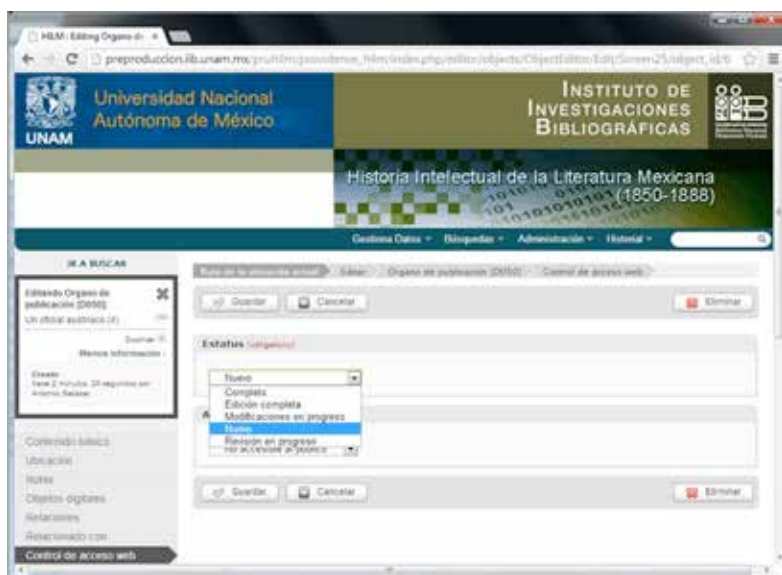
HILM : Editing Organo d: ×

preproduccion.iib.unam.mx/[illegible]

UNAM

Universidad Nacional Autónoma de México

Instituto de Investigaciones Bibliográficas

Historia Intelectual de la Literatura Mexicana (1850-1888)

Gestiona Datos ▾ Búsquedas ▾ Administración ▾ Historial ▾

IR A BUSCAR

Editando Organo de publicación [D050]

Un oficial austriaco (4)

Menos información

Creado
hace 2 minutos, 29 segundos por Antonio Salazar

Contenido básico
Ubicación
Notas
Objetos digitales
Relaciones
Relacionado con
Control de acceso web

Ruta de la ubicación actual  Editar  Organo de publicación [D050]  Control de acceso web

Guardar  Cancelar  Eliminar

Estatus (obligatorio)

Nuevo
Completa
Edición completa
Modificaciones en progreso
Nuevo
Revisión en progreso

No accesible al público

Guardar  Cancelar  Eliminar